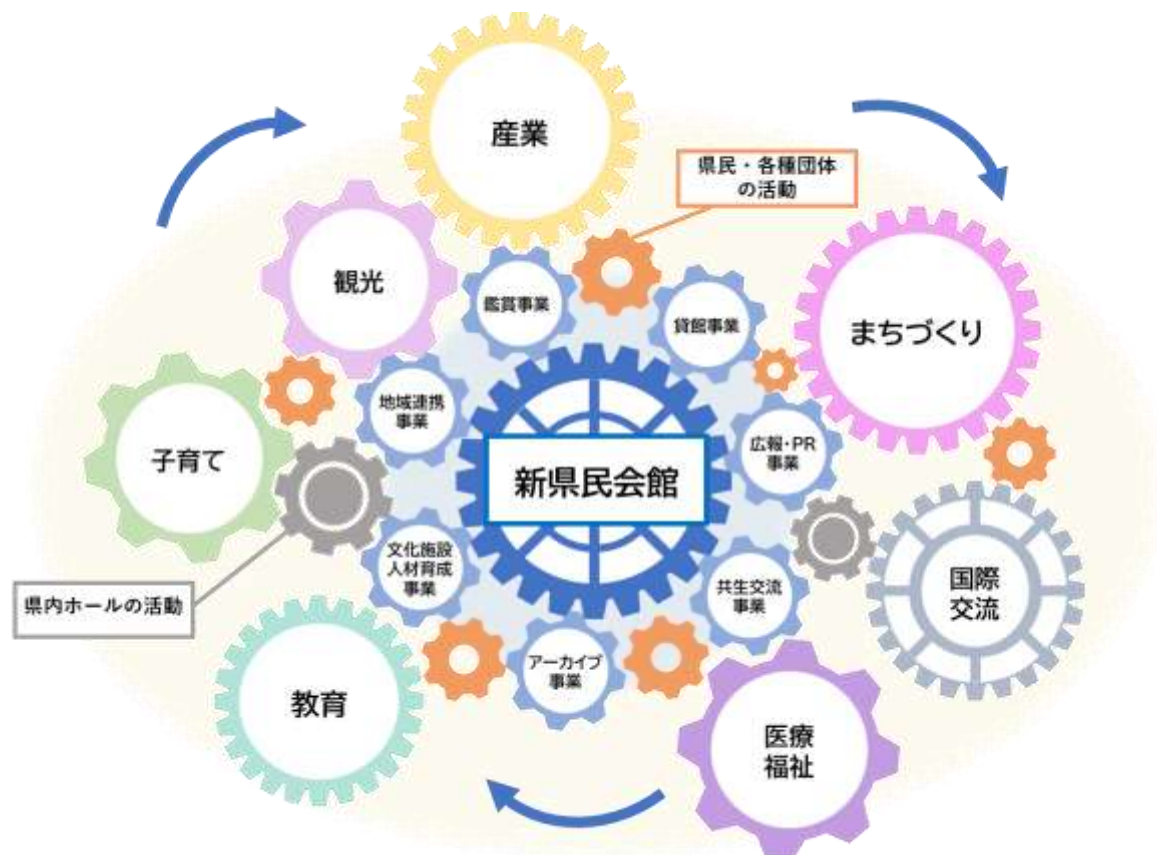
産業

県民・各種団体の活動

観光

鑑賞事業

貸館事業

まちづくり

地域連携事業

広報・PR事業

子育て

新県民会館

文化施設人材育成事業

共生交流事業

国際交流

県内ホールの活動

アーカイブ事業

教育

医療福祉